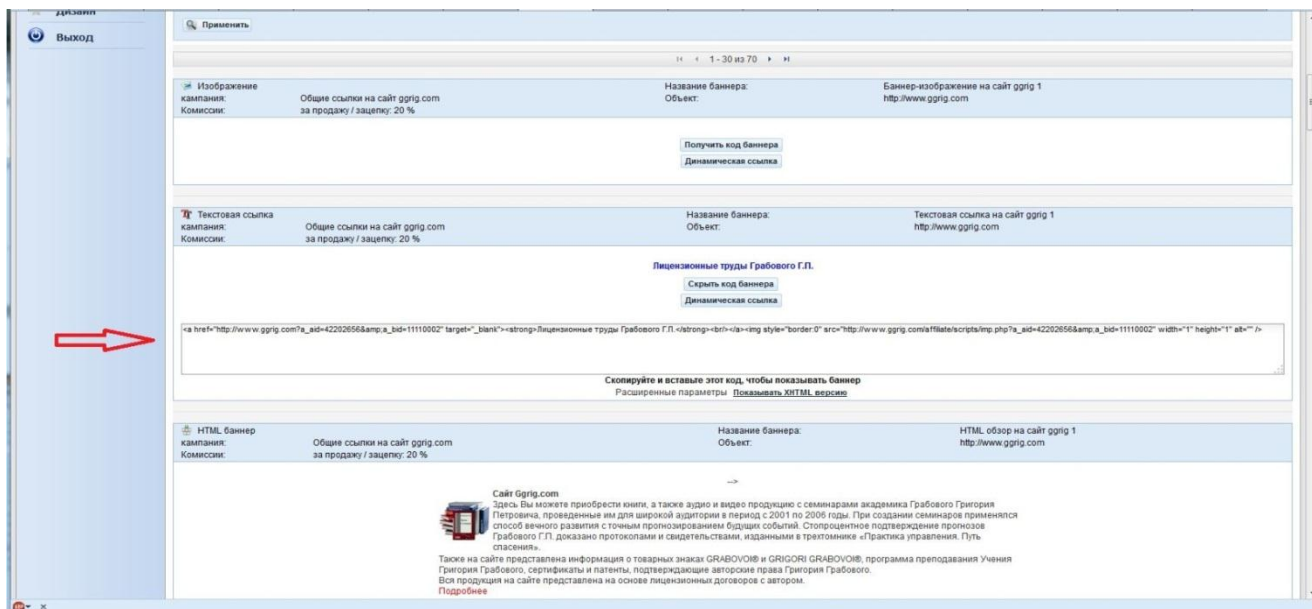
Дизайн
Выход

Применить

1 - 30 из 70

Изображение
кампания: Общие ссылки на сайт ggrig.com
Комиссии: за продажу / зацепку: 20 %
Название баннера: Баннер-изображение на сайт ggrig 1
Объект: http://www.ggrig.com

Получить код баннера
Динамическая ссылка

Текстовая ссылка
кампания: Общие ссылки на сайт ggrig.com
Комиссии: за продажу / зацепку: 20 %
Название баннера: Текстовая ссылка на сайт ggrig 1
Объект: http://www.ggrig.com

Лицензионные труды Грабового Г.П.
Скрыть код баннера
Динамическая ссылка

<a href="http://www.ggrig.com?a_aid=42202656&amp;a_bid=11110002" target="_blank"><strong>Лицензионные труды Грабового Г.П.</strong><br/></a><img style="border:0" src="http://www.ggrig.com/affiliate/scripts/imp.php?a_aid=42202656&amp;a_bid=11110002" width="1" height="1" alt="" />

Скопируйте и вставьте этот код, чтобы показывать баннер
Расширенные параметры Показывать XHTML версию

HTML баннер
кампания: Общие ссылки на сайт ggrig.com
Комиссии: за продажу / зацепку: 20 %
Название баннера: HTML обзор на сайт ggrig 1
Объект: http://www.ggrig.com

-->
Сайт Ggrig.com
Здесь Вы можете приобрести книги, а также аудио и видео продукцию с семинарами академика Грабового Григория Петровича, проведенные им для широкой аудитории в период с 2001 по 2006 годы. При создании семинаров применялся способ вечного развития с точным прогнозированием будущих событий. Стопроцентное подтверждение прогнозов Грабового Г.П. доказано протоколами и свидетельствами, изданными в трехтомнике «Практика управления. Путь спасения».
Также на сайте представлена информация о товарных знаках GRABOVOI® и GRIGORI GRABOVOI®, программа преподавания Учения Григория Грабового, сертификаты и патенты, подтверждающие авторские права Григория Грабового.
Вся продукция на сайте представлена на основе лицензионных договоров с автором.
Подробнее